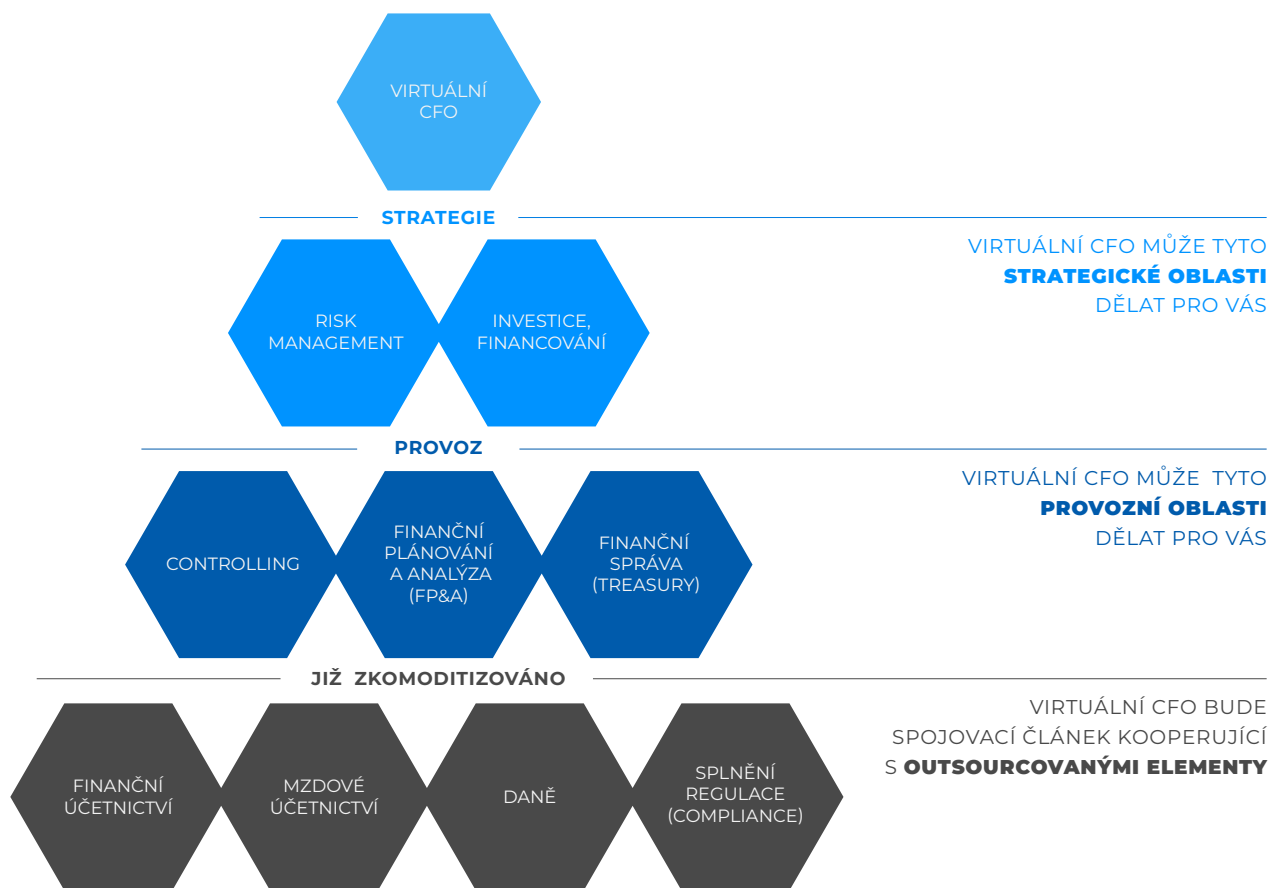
VIRTUÁLNÍ CFO

STRATEGIE

VIRTUÁLNÍ CFO MŮŽE TYTO **STRATEGICKÉ OBLASTI** DĚLAT PRO VÁS

RISK MANAGEMENT

INVESTICE, FINANCOVÁNÍ

PROVOZ

VIRTUÁLNÍ CFO MŮŽE TYTO **PROVOZNÍ OBLASTI** DĚLAT PRO VÁS

CONTROLLING

FINANČNÍ PLÁNOVÁNÍ A ANALÝZA (FP&A)

FINANČNÍ SPRÁVA (TREASURY)

JIŽ ZKOMODITIZOVÁNO

VIRTUÁLNÍ CFO BUDE SPOJOVACÍ ČLÁNEK KOOPERUJÍCÍ S **OUTSOURCOVANÝMI ELEMENTY**

FINANČNÍ ÚČETNICTVÍ

MZDOVÉ ÚČETNICTVÍ

DANĚ

SPLNĚNÍ REGULACE (COMPLIANCE)